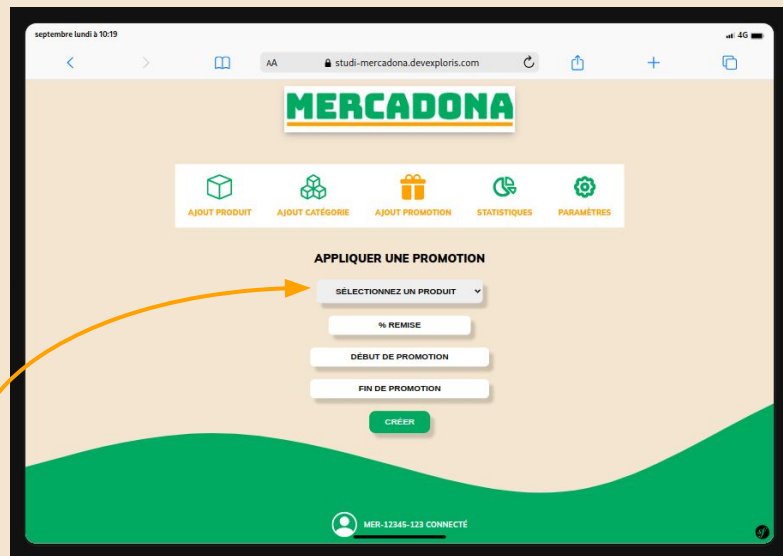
septembre lundi à 10:19

4G

AA studi-mercadona.devexploris.com

MERCADONA

AJOUT PRODUIT
AJOUT CATÉGORIE
AJOUT PROMOTION
STATISTIQUES
PARAMÈTRES

APPLIQUER UNE PROMOTION

SÉLECTIONNEZ UN PRODUIT

% REMISE

DÉBUT DE PROMOTION

FIN DE PROMOTION

CRÉER

MER-12345-123 CONNECTÉ